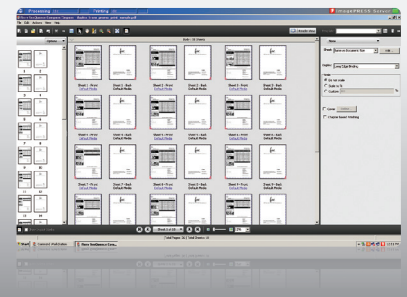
Processing
Printing
imagePRESS Server
File Edit Actions View Help
Options
Book - 26 Sheets
Sheet 1 - Front Default Media
Sheet 1 - Back Default Media
Sheet 2 - Front Default Media
Sheet 2 - Back Default Media
Sheet 3 - Front Default Media
Sheet 3 - Back Default Media
Sheet 4 - Front Default Media
Sheet 4 - Back Default Media
Sheet 5 - Front Default Media
Sheet 5 - Back Default Media
Sheet 6 - Front Default Media
Sheet 6 - Back Default Media
Sheet 7 - Front Default Media
Sheet 7 - Back Default Media
Sheet 8 - Front Default Media
Sheet 8 - Back Default Media
Sheet 9 - Front Default Media
Sheet 9 - Back Default Media
Media
Do not scale
Scale to fit
Custom
Center
Capture Source Scaling
Start
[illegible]